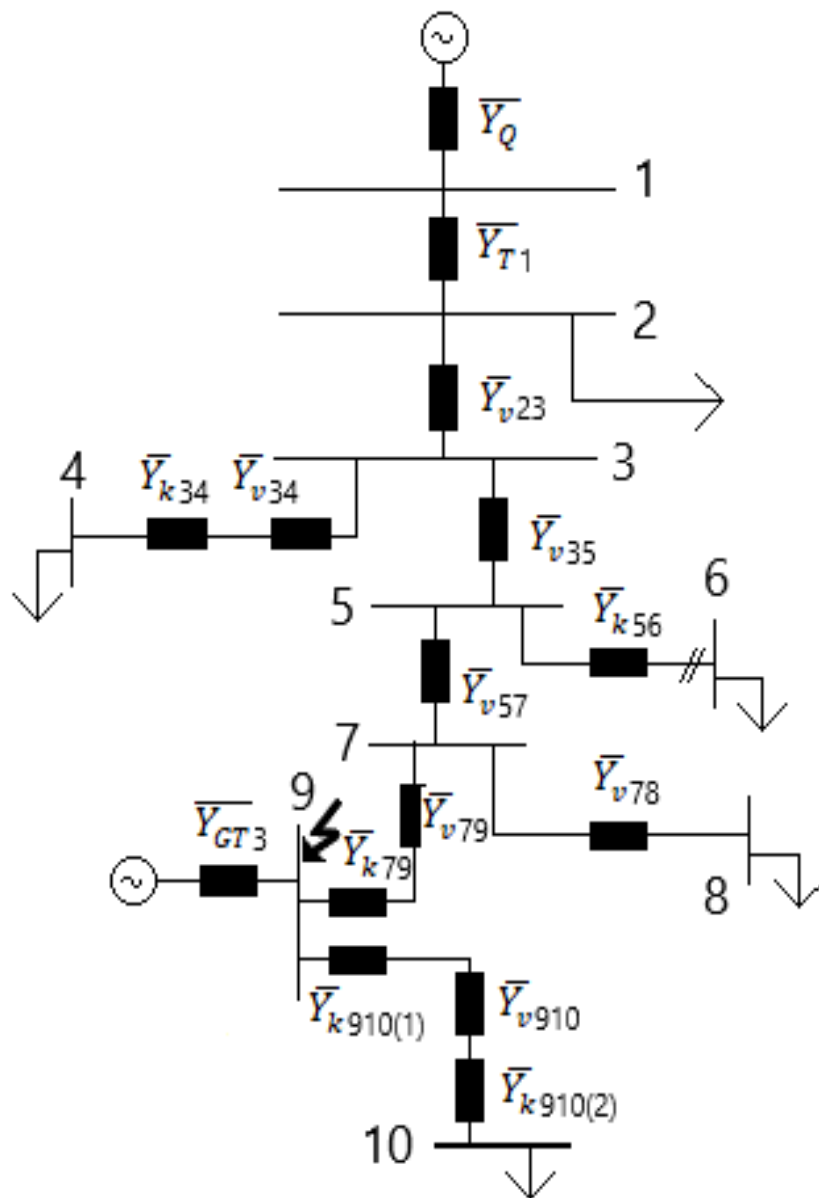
$\overline{Y_Q}$

1

$\overline{Y_{T1}}$

2

$\overline{Y}_{v23}$

4 $\overline{Y}_{k34}$ $\overline{Y}_{v34}$ 3

$\overline{Y}_{v35}$

5 $\overline{Y}_{k56}$ 6

$\overline{Y}_{v57}$

7

$\overline{Y}_{v78}$

9 $\overline{Y}_{v79}$

$\overline{Y_{GT3}}$ $\overline{Y}_{k79}$ 8

$\overline{Y}_{v910}$

$\overline{Y}_{k910(1)}$

$\overline{Y}_{k910(2)}$

10